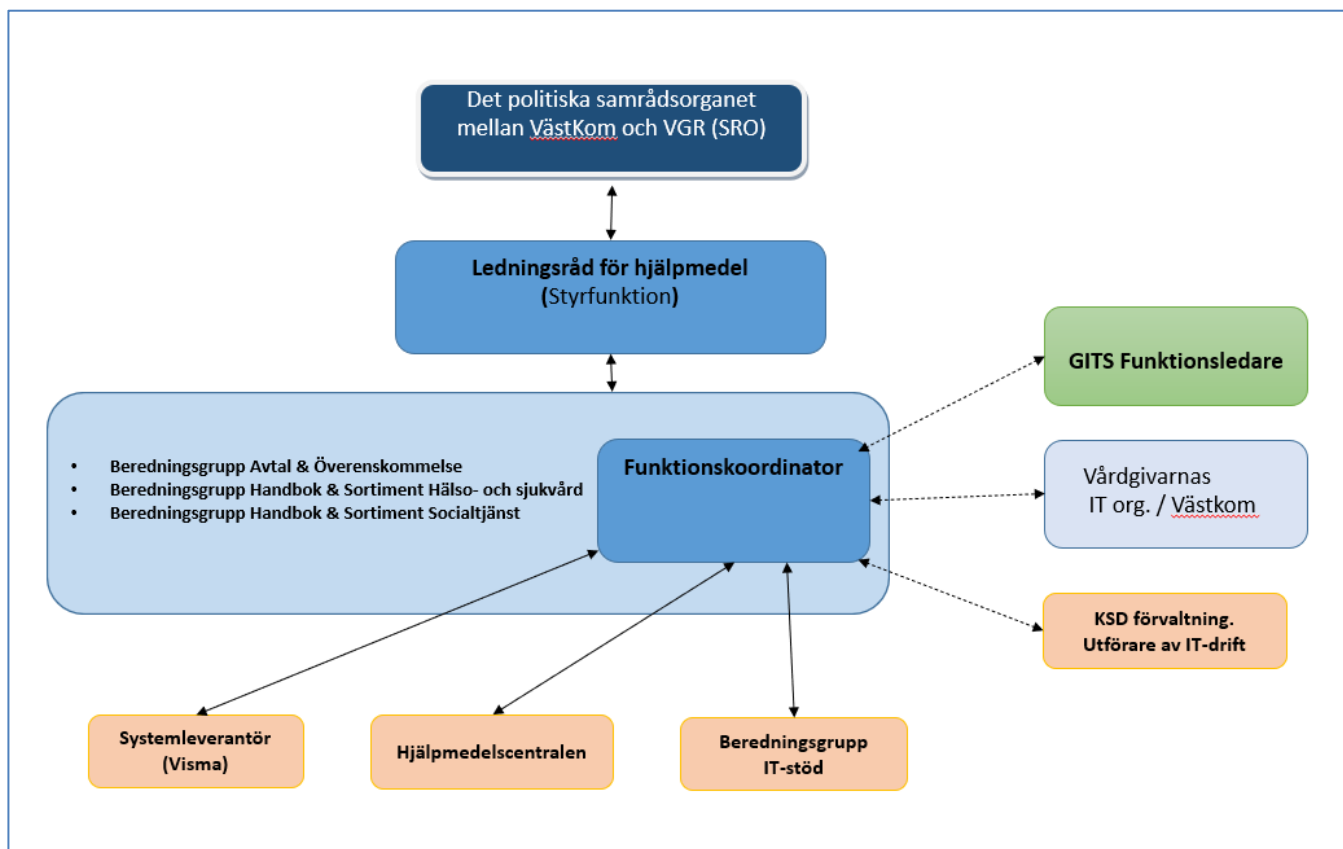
Det politiska samrådsorganet mellan VästKom och VGR (SRO)

Ledningsråd för hjälpmedel
(Styrfunktion)

GITS Funktionsledare

- Beredningsgrupp Avtal & Överenskommelse
- Beredningsgrupp Handbok & Sortiment Hälso- och sjukvård
- Beredningsgrupp Handbok & Sortiment Socialtjänst

Funktionskoordinator

Vårdgivarnas IT org. / Västkom

KSD förvaltning. Utförare av IT-drift

Systemleverantör (Visma)

Hjälpmedelscentralen

Beredningsgrupp IT-stöd